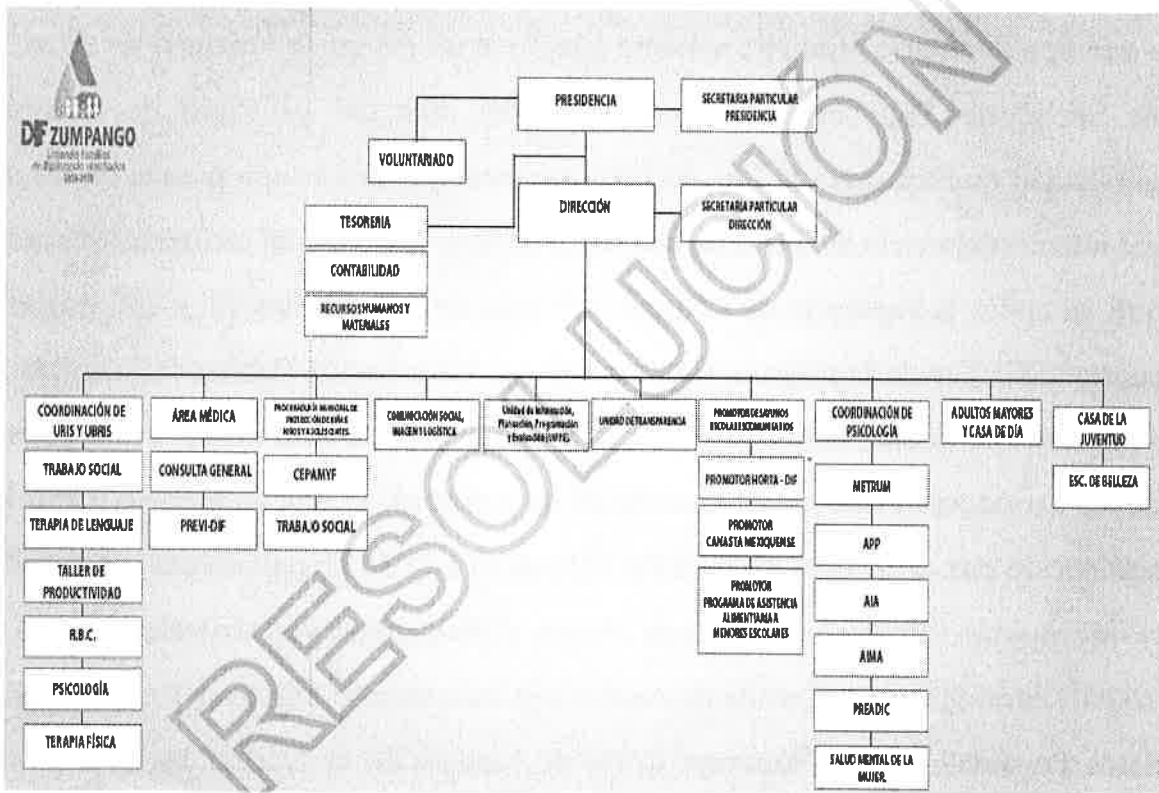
DIF ZUMPANGO
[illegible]
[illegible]

PRESIDENCIA

SECRETARIA PARTICULAR PRESIDENCIA

VOLUNTARIADO

DIRECCIÓN

SECRETARIA PARTICULAR DIRECCIÓN

TESORERIA

CONTABILIDAD

RECURSOS HUMANOS Y MATERIALES

COORDINACIÓN DE URIS Y UBRIS

TRABAJO SOCIAL

TERAPIA DE LENGUAJE

TALLER DE PRODUCTIVIDAD

R.B.C.

PSICOLOGÍA

TERAPIA FÍSICA

ÁREA MÉDICA

CONSULTA GENERAL

PREVI-DIF

PROCURADURÍA MUNICIPAL DE PROTECCIÓN DE NIÑAS NIÑOS Y ADOLESCENTES

CEPAMYF

TRABAJO SOCIAL

COMUNICACIÓN SOCIAL, IMAGEN Y LOGÍSTICA

Unidad de Información, Planeación, Programación y Evaluación (UIPPE)

UNIDAD DE TRANSPARENCIA

PROMOTOR DE SALONES ESCOLARES COMUNITARIOS

PROMOTOR HORTA - DIF

PROMOTOR CANASTA MEXIQUENSE

PROMOTOR PROGRAMA DE ASISTENCIA ALIMENTARIA A MENORES ESCOLARES

COORDINACIÓN DE PSICOLOGÍA

METRUM

APP

AIA

AIMA

PREADIC

SALUD MENTAL DE LA MUJER

ADULTOS MAYORES Y CASA DE DÍA

CASA DE LA JUVENTUD

ESC. DE BELLEZA

RESOLUCIÓN